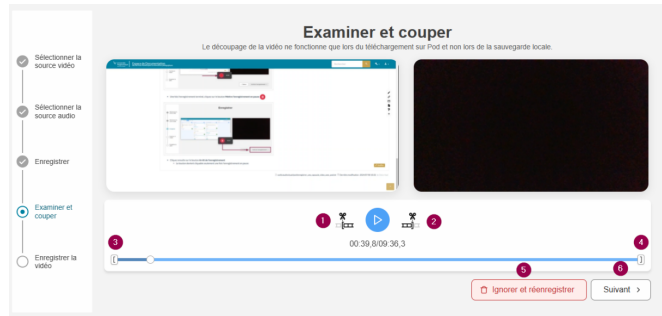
Sélectionner la source vidéo

Sélectionner la source audio

Enregistrer

Examiner et couper

Enregistrer la vidéo

Examiner et couper

Le découpage de la vidéo ne fonctionne que lors du téléchargement sur Pod et non lors de la sauvegarde locale.

Enregistrer

1

2

00:39,8/09:36,3

3

4

5

6

Ignorer et réenregistrer

Suivant >